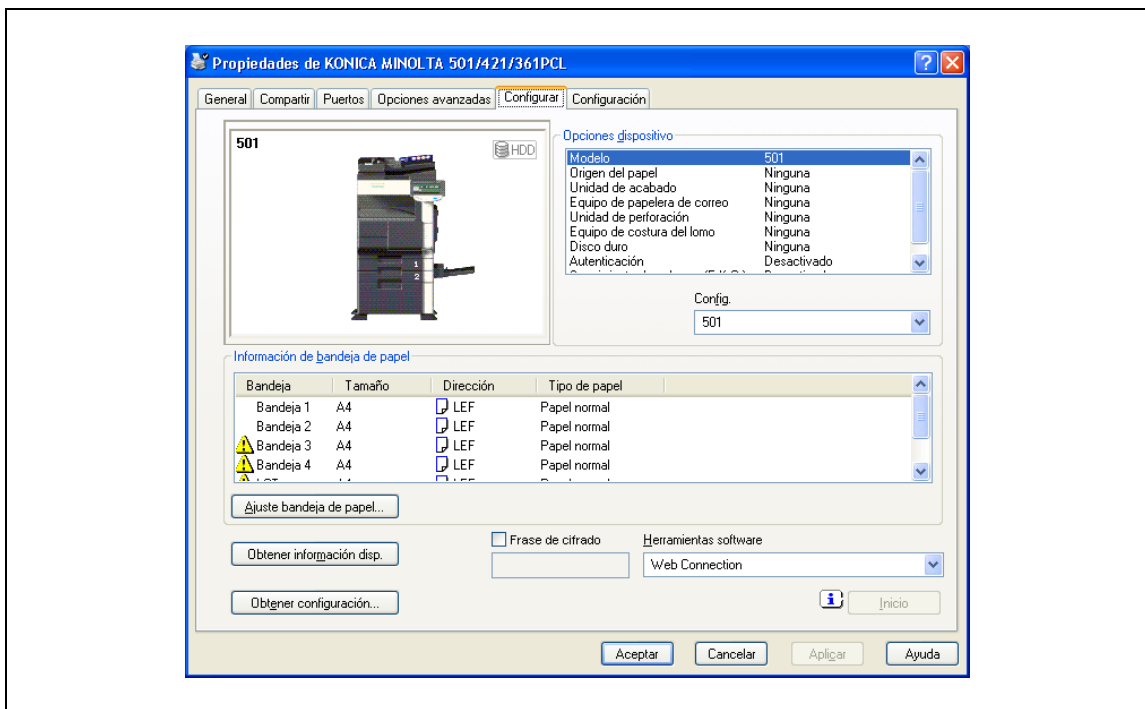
Propiedades de KONICA MINOLTA 501/421/361PCL

General | Compartir | Puertos | Opciones avanzadas | Configurar | Configuración

501

HDD

1
2

Opciones dispositivo

| | |
|---|---|
| Modelo | 501 |
| Origen del papel | Ninguna |
| Unidad de acabado | Ninguna |
| Equipo de papelera de correo | Ninguna |
| Unidad de perforación | Ninguna |
| Equipo de costura del lomo | Ninguna |
| Disco duro | Ninguna |
| Autenticación | Desactivado |
| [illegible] | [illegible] |

Config.
501

Información de bandeja de papel

| Bandeja | Tamaño | Dirección | Tipo de papel |
|---|---|---|---|
| Bandeja 1 | A4 | LEF | Papel normal |
| Bandeja 2 | A4 | LEF | Papel normal |
| Bandeja 3 | A4 | LEF | Papel normal |
| Bandeja 4 | A4 | LEF | Papel normal |
| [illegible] | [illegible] | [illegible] | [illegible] |

Ajuste bandeja de papel...

Obtener información disp.

Frase de cifrado

Herramientas software
Web Connection

Obtener configuración...

Inicio

Aceptar | Cancelar | Aplicar | Ayuda